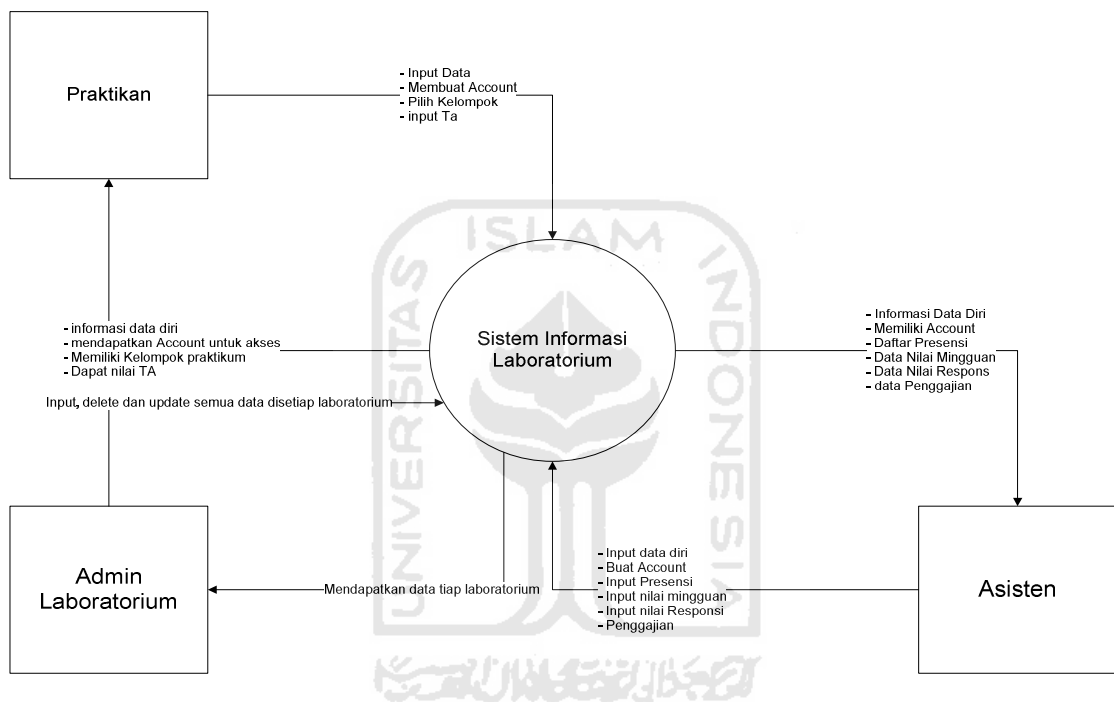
Praktikan

- Input Data
- Membuat Account
- Pilih Kelompok
- input Ta

ISLAM

INDONESIA

UNIVERSITAS

Sistem Informasi Laboratorium

- informasi data diri
- mendapatkan Account untuk akses
- Memiliki Kelompok praktikum
- Dapat nilai TA

Input, delete dan update semua data disetiap laboratorium

- Informasi Data Diri
- Memiliki Account
- Daftar Presensi
- Data Nilai Mingguan
- Data Nilai Respons
- data Penggajian

Admin Laboratorium

Mendapatkan data tiap laboratorium

- Input data diri
- Buat Account
- Input Presensi
- Input nilai mingguan
- Input nilai Responsi
- Penggajian

Asisten